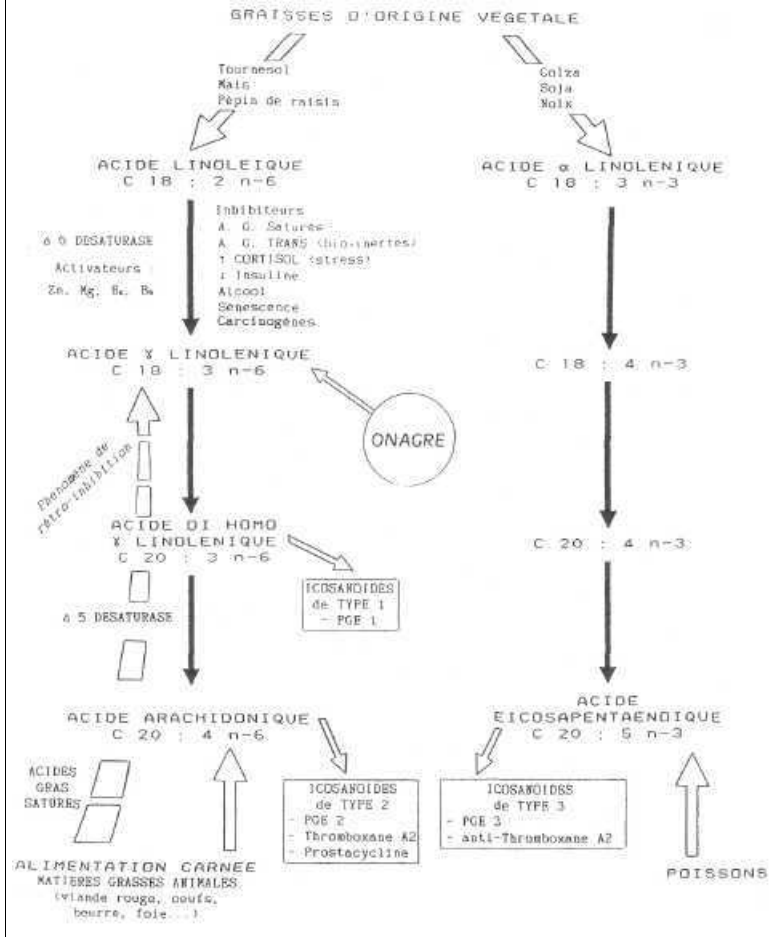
GRAISSES D'ORIGINE VEGETALE

Tournesol
Maïs
Pépin de raisin

Colza
Soja
Noix

ACIDE LINOLEIQUE
C 18 : 2 n-6

ACIDE α LINOLENIQUE
C 18 : 3 n-3

Δ 6 DESATURASE

Activateurs :
Zn, Mg, B₆, B₃

Inhibiteurs
A. G. Saturés
A. G. TRANS (bio-inertes)
↑ CORTISOL (stress)
↓ Insuline
Alcool
Senescence
Carcinogènes

ACIDE γ LINOLENIQUE
C 18 : 3 n-6

C 18 : 4 n-3

ONAGRE

Phénomène de rétro-inhibition

ACIDE DI HOMO
γ LINOLENIQUE
C 20 : 3 n-6

C 20 : 4 n-3

ICOSANOIDES
de TYPE 1
- PGE 1

Δ 5 DESATURASE

ACIDE
EICOSAPENTAENOIQUE
C 20 : 5 n-3

ACIDE ARACHIDONIQUE
C 20 : 4 n-6

ACIDES
GRAS
SATURES

ICOSANOIDES
de TYPE 2
- PGE 2
- Thromboxane A2
- Prostacycline

ICOSANOIDES
de TYPE 3
- PGE 3
- anti-Thromboxane A2

ALIMENTATION CARNEE
MATIERES GRASSES ANIMALES
(viande rouge, oeufs, beurre, foie...)

POISSONS